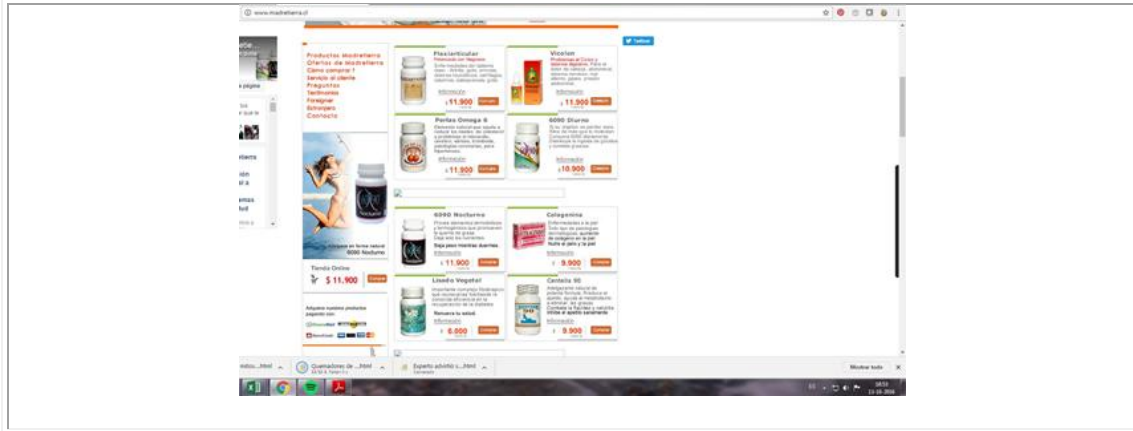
www.madretierra.cl

Twittear

Productos Madretierra
Ofertas de Madretierra
Cómo comprar?
Servicio al cliente
Preguntas
Testimonios
Foreigner
Extranjero
Contacto

Flexiarticular
$ 11.900
Comprar

Vicelan
$ 11.900
Comprar

Perlas Omega 6
$ 11.900
Comprar

6000 Diurno
$ 10.900
Comprar

6000 Nocturno
Baja peso mientras duermes
$ 11.900
Comprar

Colagenina
$ 9.900
Comprar

Linaza Vegetal
Renueva tu salud.
$ 6.000
Comprar

Centella 90
$ 9.900
Comprar

6000 Nocturno

Tienda Online
$ 11.900
Comprar

Adquiere nuestros productos pagando con:

Mostrar todo

Quemadores de ....html

Experto advirtió s....html

18:51
13-10-2016